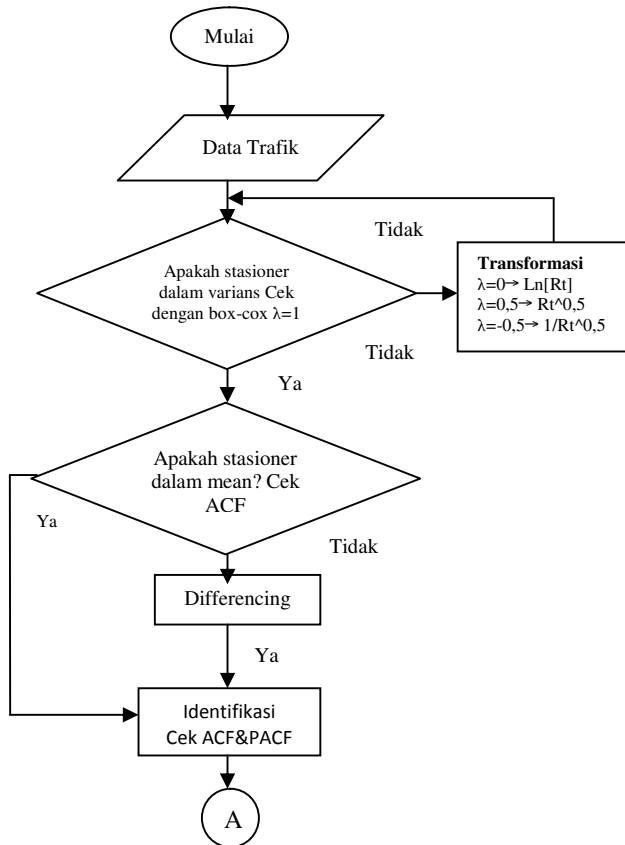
Mulai

Data Trafik

Tidak

Apakah stasioner dalam varians Cek dengan box-cox λ=1

Transformasi
λ=0→ Ln[Rt]
λ=0,5→ Rt^0,5
λ=-0,5→ 1/Rt^0,5

Tidak

Ya

Apakah stasioner dalam mean? Cek ACF

Ya

Tidak

Differencing

Ya

Identifikasi
Cek ACF&PACF

A